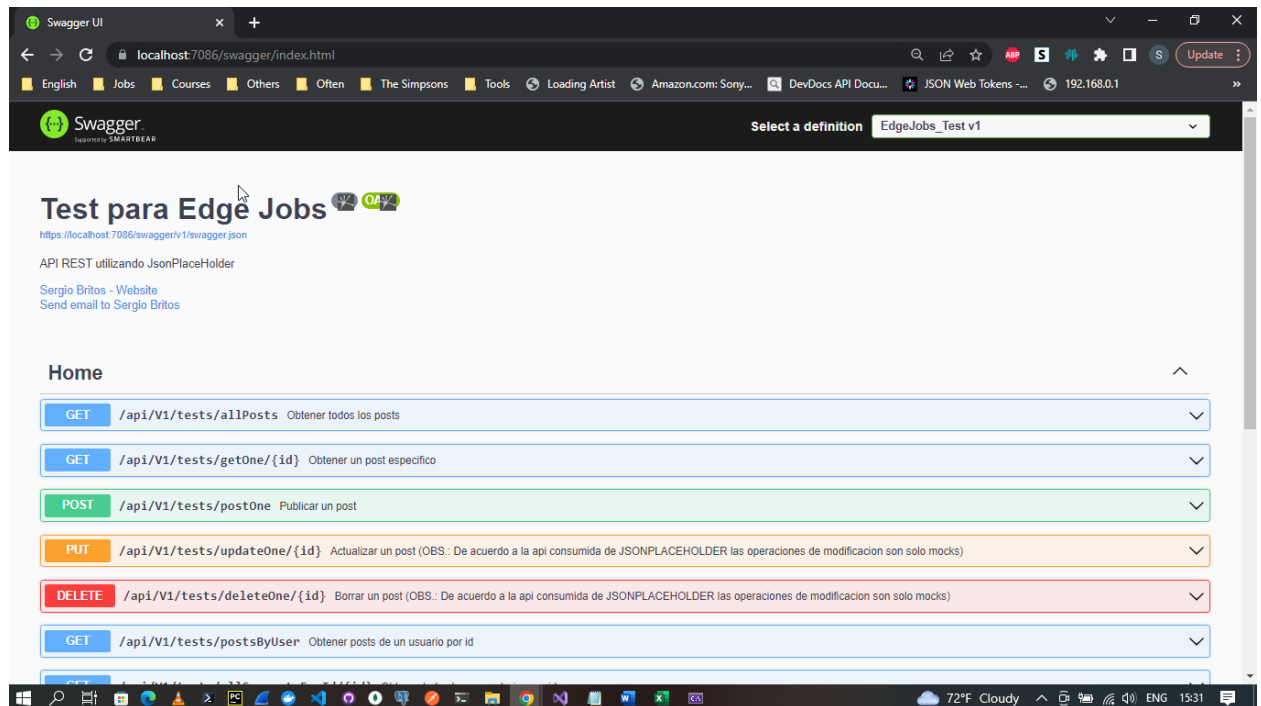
Swagger UI ×
localhost:7086/swagger/index.html
Update
English Jobs Courses Others Often The Simpsons Tools Loading Artist Amazon.com: Sony... DevDocs API Docu... JSON Web Tokens -... 192.168.0.1

Swagger
Supported by SMARTBEAR
Select a definition EdgeJobs_Test v1

Test para Edge Jobs OAS
https://localhost:7086/swagger/v1/swagger.json

API REST utilizando JsonPlaceHolder

Sergio Britos - Website
Send email to Sergio Britos

Home

GET /api/V1/tests/allPosts Obtener todos los posts

GET /api/V1/tests/getOne/{id} Obtener un post especifico

POST /api/V1/tests/postOne Publicar un post

PUT /api/V1/tests/updateOne/{id} Actualizar un post (OBS.: De acuerdo a la api consumida de JSONPLACEHOLDER las operaciones de modificacion son solo mocks)

DELETE /api/V1/tests/deleteOne/{id} Borrar un post (OBS.: De acuerdo a la api consumida de JSONPLACEHOLDER las operaciones de modificacion son solo mocks)

GET /api/V1/tests/postsByUser Obtener posts de un usuario por id

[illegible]

72°F Cloudy ENG 15:31